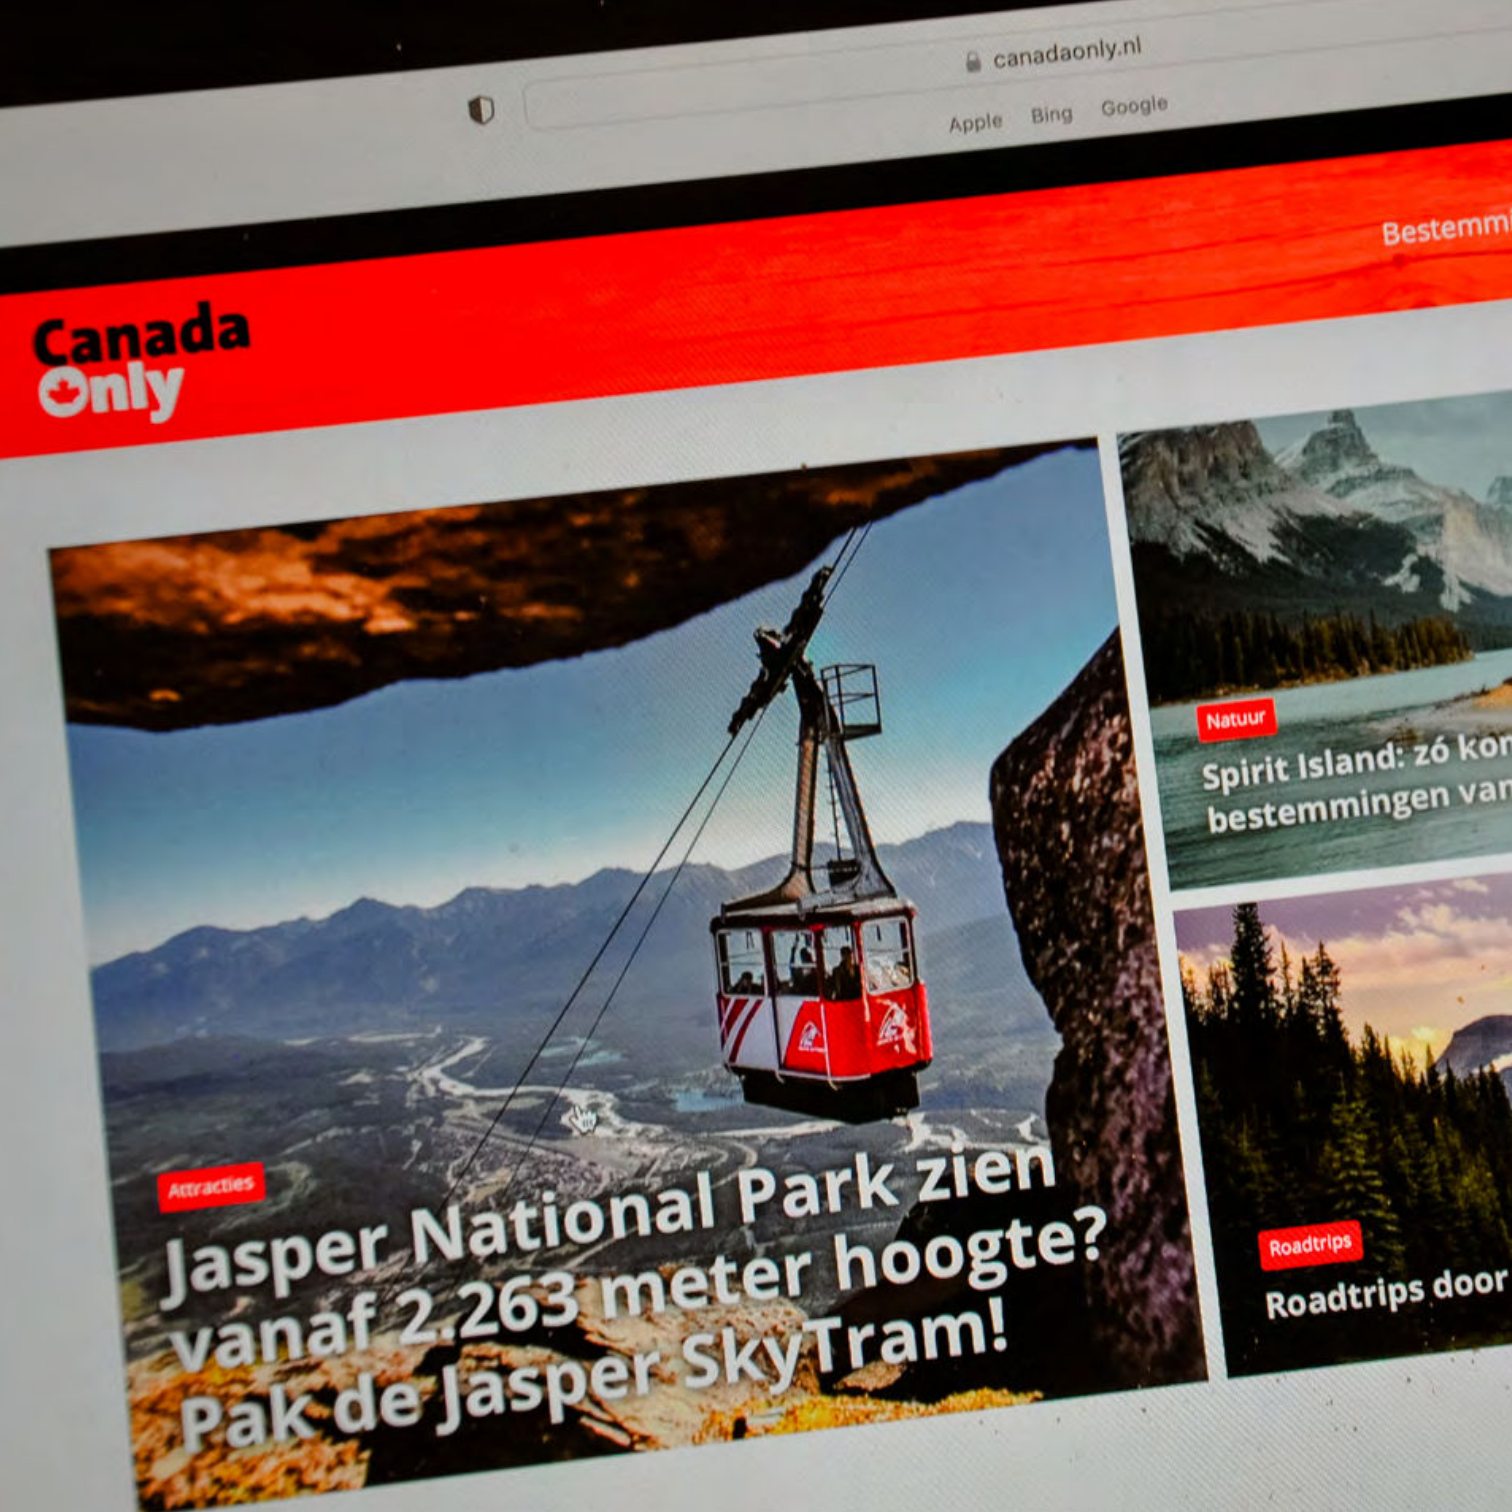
canadaonly.nl

Apple Bing Google

Bestemm

Canada Only

Attracties

Jasper National Park zien vanaf 2.263 meter hoogte? Pak de Jasper SkyTram!

Natuur

Spirit Island: zó kom bestemmingen van

Roadtrips

Roadtrips door